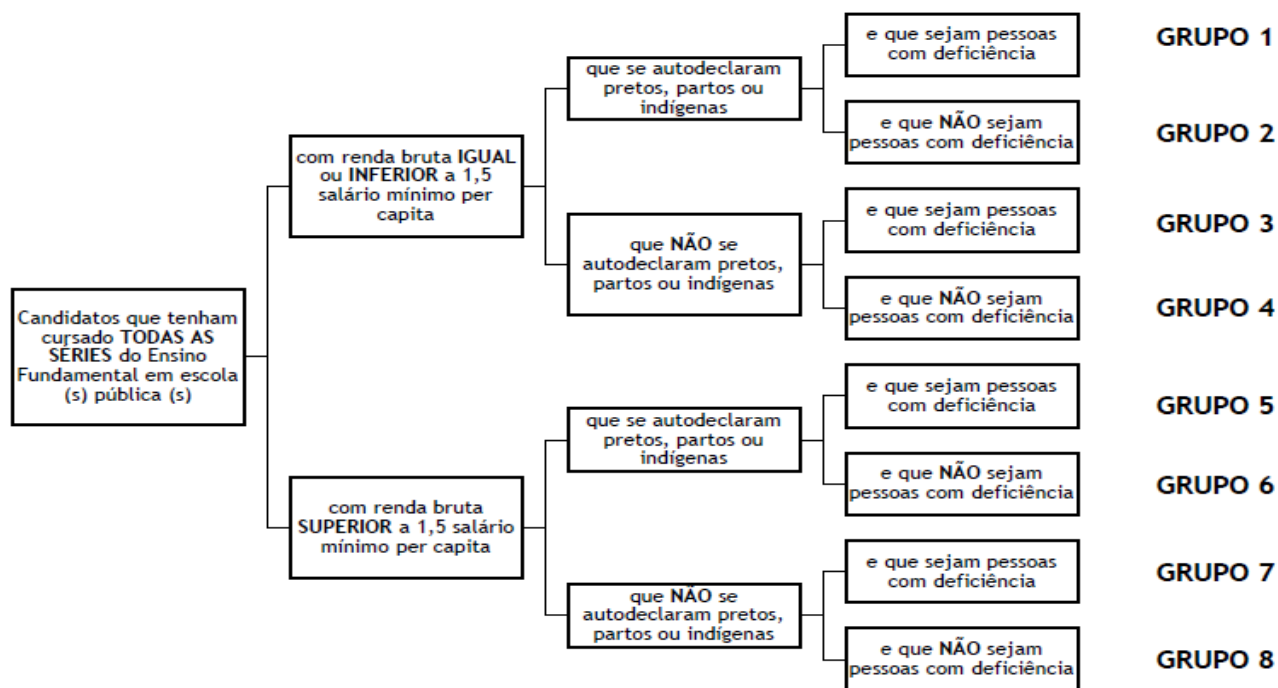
Candidatos que tenham cursado TODAS AS SÉRIES do Ensino Fundamental em escola (s) pública (s)

com renda bruta IGUAL ou INFERIOR a 1,5 salário mínimo per capita

que se autodeclaram pretos, partos ou indígenas

e que sejam pessoas com deficiência

GRUPO 1

e que NÃO sejam pessoas com deficiência

GRUPO 2

que NÃO se autodeclaram pretos, partos ou indígenas

e que sejam pessoas com deficiência

GRUPO 3

e que NÃO sejam pessoas com deficiência

GRUPO 4

com renda bruta SUPERIOR a 1,5 salário mínimo per capita

que se autodeclaram pretos, partos ou indígenas

e que sejam pessoas com deficiência

GRUPO 5

e que NÃO sejam pessoas com deficiência

GRUPO 6

que NÃO se autodeclaram pretos, partos ou indígenas

e que sejam pessoas com deficiência

GRUPO 7

e que NÃO sejam pessoas com deficiência

GRUPO 8